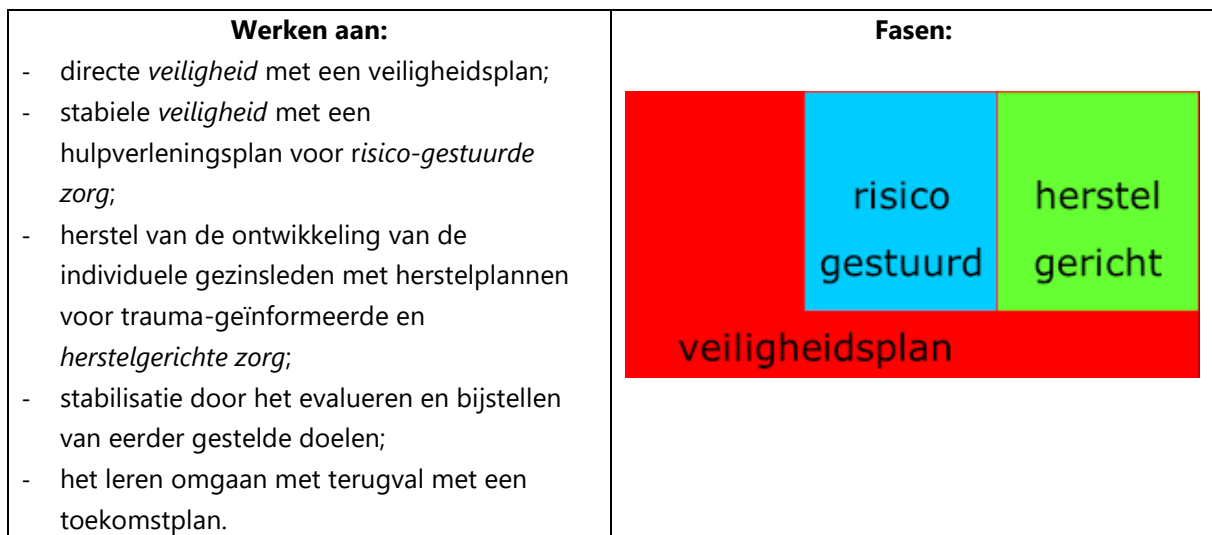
| Werken aan: | Fasen: |
|---|---|
| - directe veiligheid met een veiligheidsplan; - stabiele veiligheid met een hulpverleningsplan voor risico-gestuurde zorg; - herstel van de ontwikkeling van de individuele gezinsleden met herstelplannen voor trauma-geïnformeerde en herstelgerichte zorg; - stabilisatie door het evalueren en bijstellen van eerder gestelde doelen; - het leren omgaan met terugval met een toekomstplan. | risico gestuurd herstel gericht veiligheidsplan |